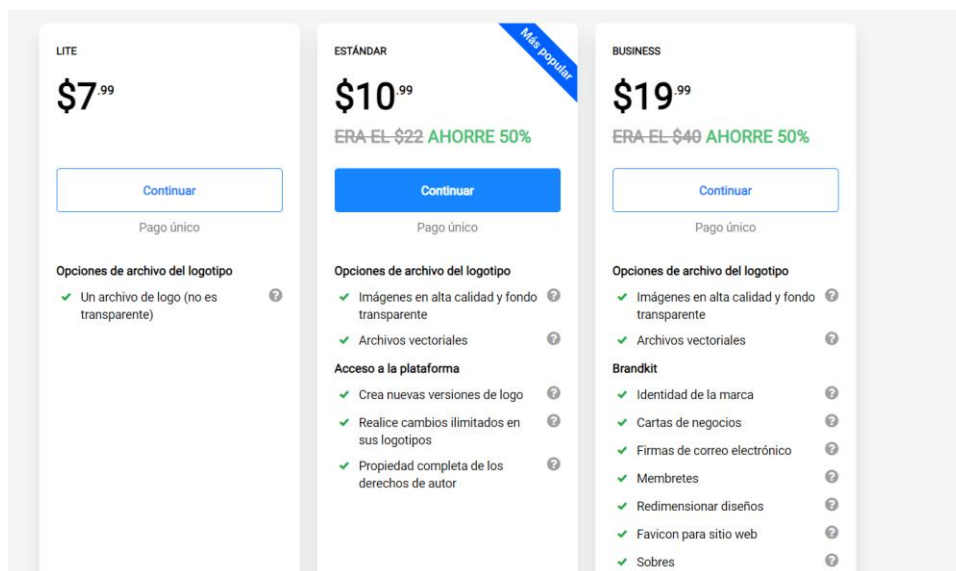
LITE

$7.99

Continuar

Pago único

Opciones de archivo del logotipo

✔ Un archivo de logo (no es transparente) ?

ESTÁNDAR

Más popular

$10.99

~~ERA EL $22~~ AHORRE 50%

Continuar

Pago único

Opciones de archivo del logotipo

✔ Imágenes en alta calidad y fondo transparente ?

✔ Archivos vectoriales ?

Acceso a la plataforma

✔ Crea nuevas versiones de logo ?

✔ Realice cambios ilimitados en sus logotipos ?

✔ Propiedad completa de los derechos de autor ?

BUSINESS

$19.99

~~ERA EL $40~~ AHORRE 50%

Continuar

Pago único

Opciones de archivo del logotipo

✔ Imágenes en alta calidad y fondo transparente ?

✔ Archivos vectoriales ?

Brandkit

✔ Identidad de la marca ?

✔ Cartas de negocios ?

✔ Firmas de correo electrónico ?

✔ Membretes ?

✔ Redimensionar diseños ?

✔ Favicon para sitio web ?

✔ Sobres ?